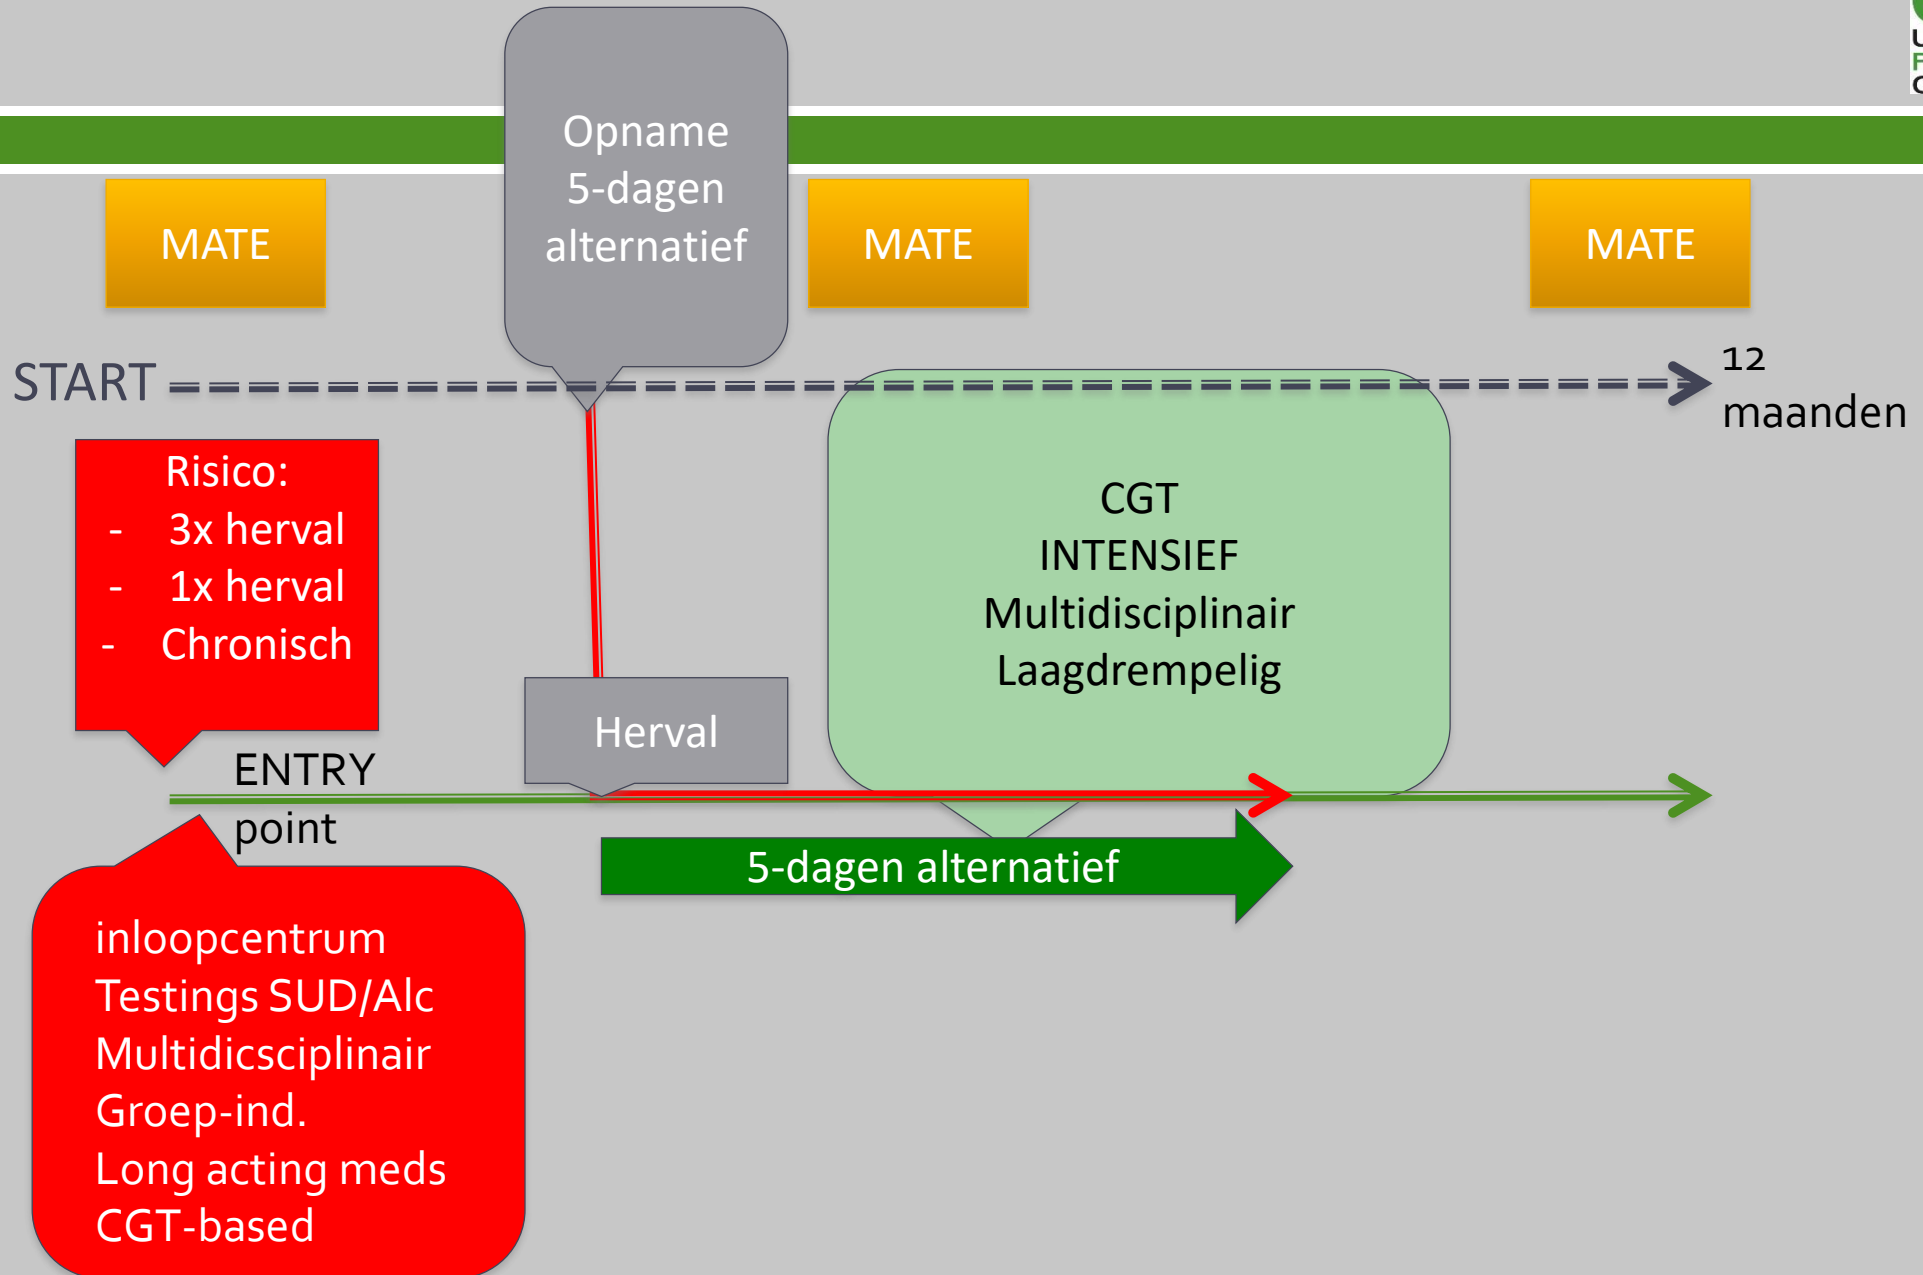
Opname
5-dagen
alternatief

MATE

MATE

MATE

START

12
maanden

Risico:
- 3x herval
- 1x herval
- Chronisch

CGT
INTENSIEF
Multidisciplinair
Laagdrempelig

Herval

ENTRY
point

5-dagen alternatief

inloopcentrum
Testings SUD/Alc
Multidicsciplinair
Groep-ind.
Long acting meds
CGT-based